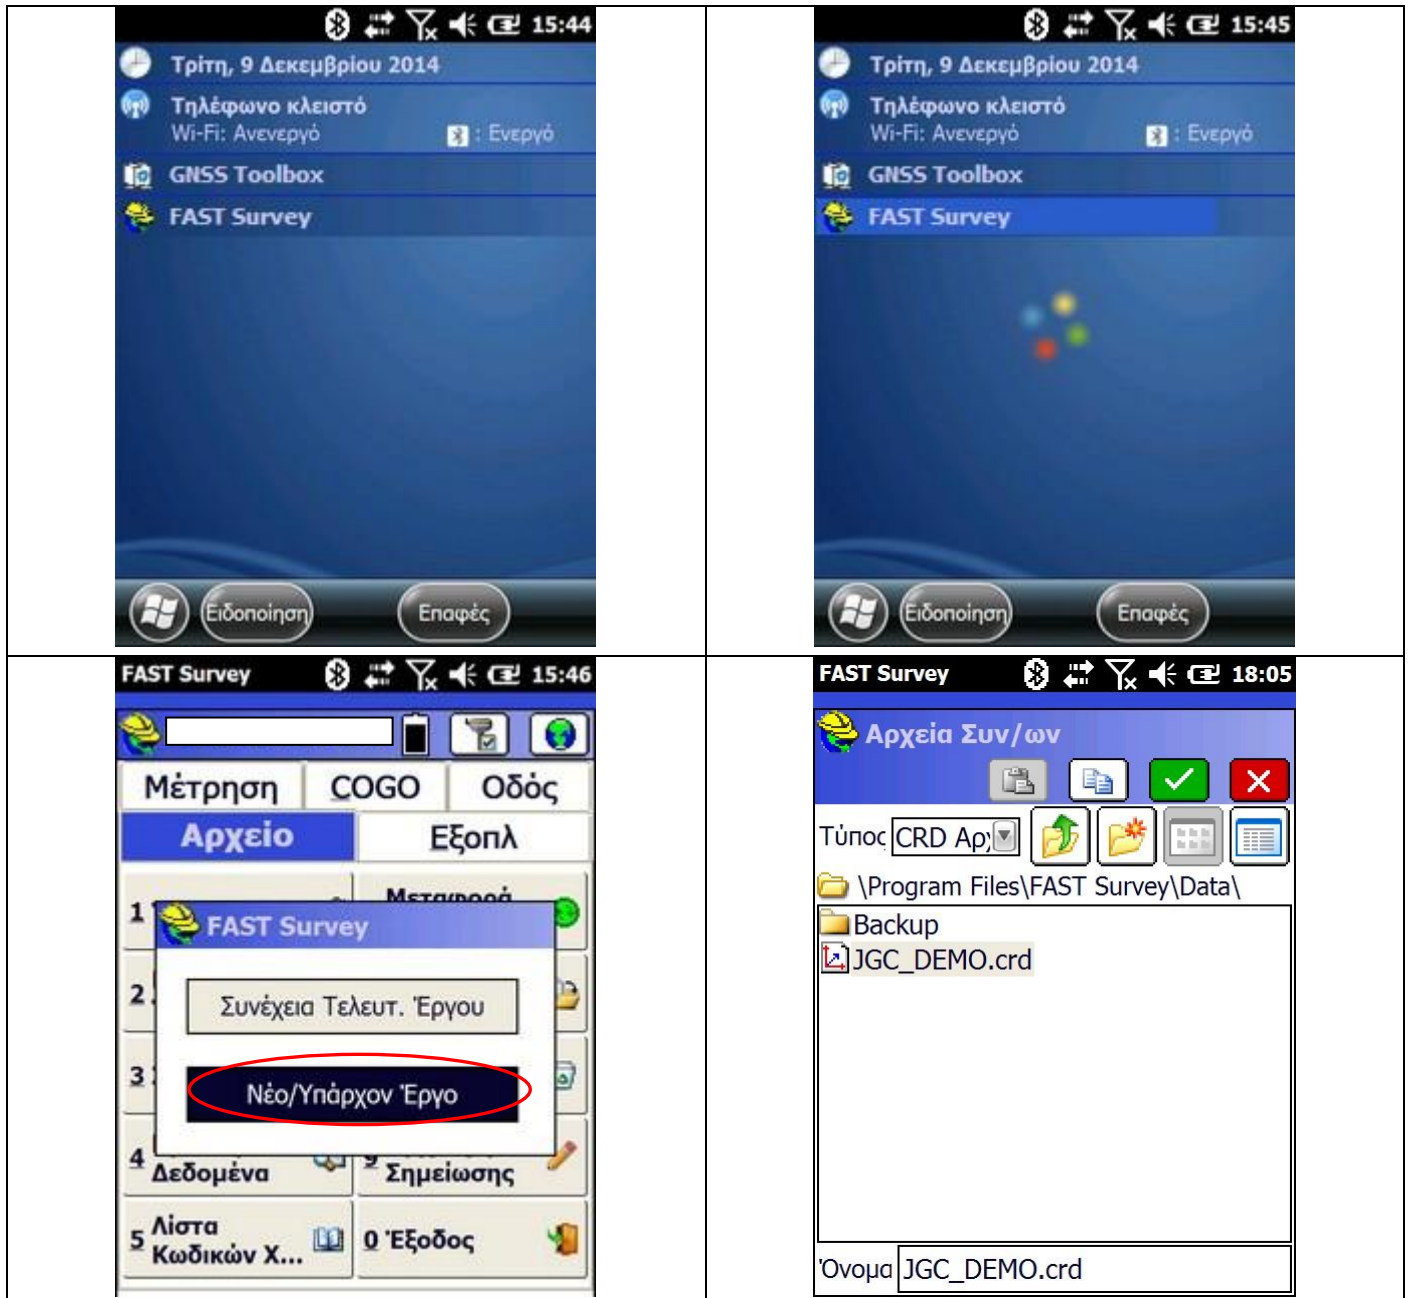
15:44
Τρίτη, 9 Δεκεμβρίου 2014
Τηλέφωνο κλειστό
Wi-Fi: Ανενεργό
: Ενεργό
GNSS Toolbox
FAST Survey
Ειδοποίηση
Επαφές

15:45
Τρίτη, 9 Δεκεμβρίου 2014
Τηλέφωνο κλειστό
Wi-Fi: Ανενεργό
: Ενεργό
GNSS Toolbox
FAST Survey
Ειδοποίηση
Επαφές

FAST Survey 15:46
Μέτρηση
COGO
Οδός
Αρχείο
Εξοπλ
1
Μεταφορά
FAST Survey
2
Συνέχεια Τελευτ. Έργου
3
Νέο/Υπάρχον Έργο
4 Δεδομένα
9 Σημείωσης
5 Λίστα Κωδικών Χ...
0 Έξοδος

FAST Survey 18:05
Αρχεία Συν/ων
Τύπος CRD Αρ
\Program Files\FAST Survey\Data\
Backup
JGC_DEMO.crd
Όνομα JGC_DEMO.crd